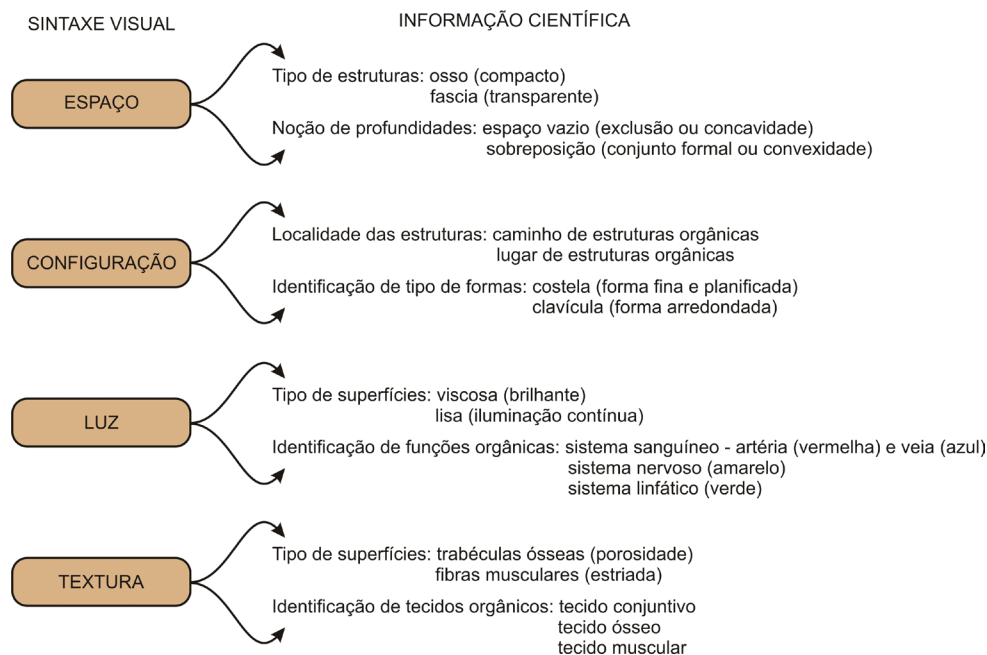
SINTAXE VISUAL

INFORMAÇÃO CIENTÍFICA

ESPAÇO

Tipo de estruturas: osso (compacto)
fascia (transparente)

Noção de profundidades: espaço vazio (exclusão ou concavidade)
sobreposição (conjunto formal ou convexidade)

CONFIGURAÇÃO

Localidade das estruturas: caminho de estruturas orgânicas
lugar de estruturas orgânicas

Identificação de tipo de formas: costela (forma fina e planificada)
clavícula (forma arredondada)

LUZ

Tipo de superfícies: viscosa (brilhante)
lisa (iluminação contínua)

Identificação de funções orgânicas: sistema sanguíneo - artéria (vermelha) e veia (azul)
sistema nervoso (amarelo)
sistema linfático (verde)

TEXTURA

Tipo de superfícies: trabéculas ósseas (porosidade)
fibras musculares (estriada)

Identificação de tecidos orgânicos: tecido conjuntivo
tecido ósseo
tecido muscular